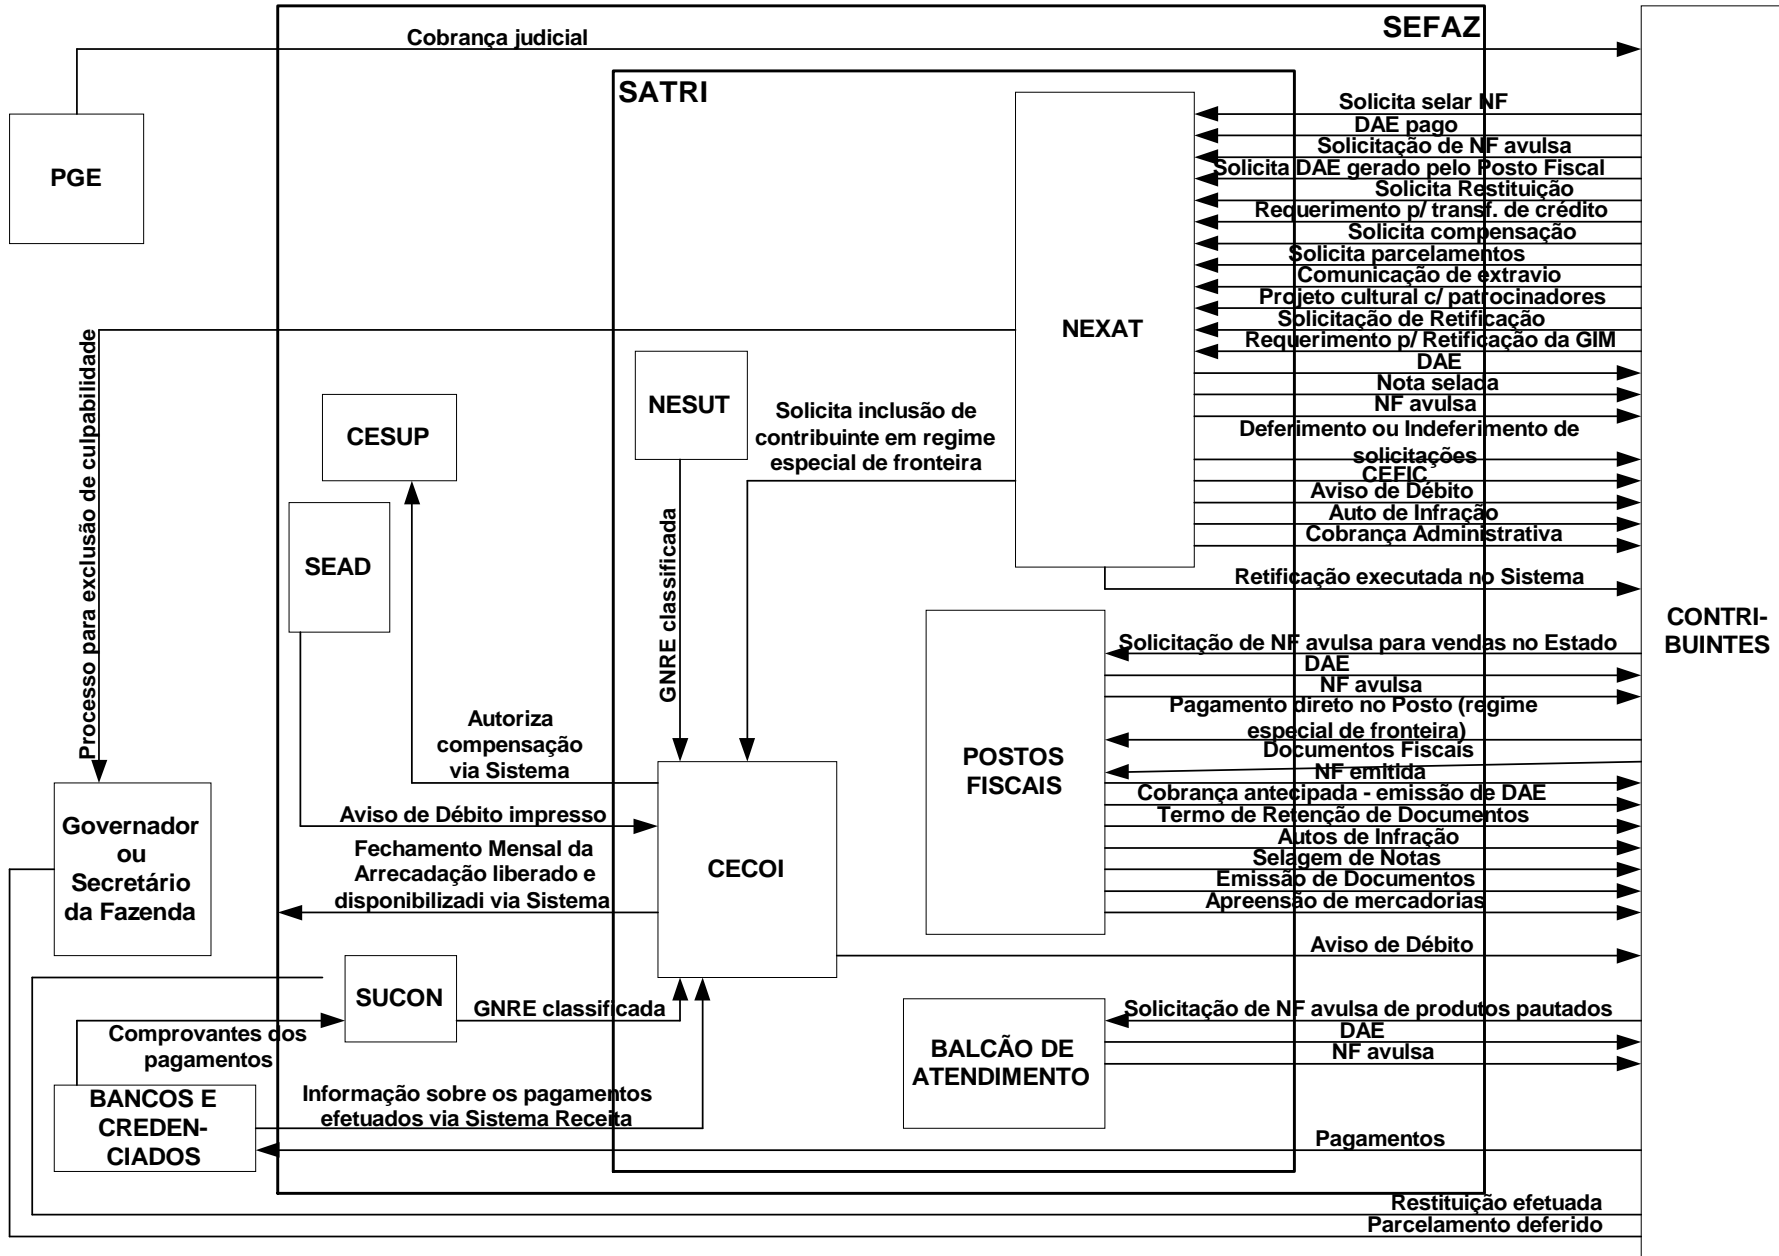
SEFAZ

Cobrança judicial

PGE

SATRI

NEXAT

Solicita selar NF
DAE pago
Solicitação de NF avulsa
Solicita DAE gerado pelo Posto Fiscal
Solicita Restituição
Requerimento p/ transf. de crédito
Solicita compensação
Solicita parcelamentos
Comunicação de extravio
Projeto cultural c/ patrocinadores
Solicitação de Retificação
Requerimento p/ Retificação da GIM
DAE
Nota selada
NF avulsa
Deferimento ou Indeferimento de solicitações
CEFIC
Aviso de Débito
Auto de Infração
Cobrança Administrativa
Retificação executada no Sistema

Processo para exclusão de culpabilidade

NESUT

Solicita inclusão de contribuinte em regime especial de fronteira

CESUP

SEAD

GNRE classificada

CONTRI-BUINTES

POSTOS FISCAIS

Solicitação de NF avulsa para vendas no Estado
DAE
NF avulsa
Pagamento direto no Posto (regime especial de fronteira)
Documentos Fiscais
NF emitida
Cobrança antecipada - emissão de DAE
Termo de Retenção de Documentos
Autos de Infração
Selagem de Notas
Emissão de Documentos
Apreensão de mercadorias

Autoriza compensação via Sistema

Aviso de Débito impresso

CECOI

Governador ou Secretário da Fazenda

Fechamento Mensal da Arrecadação liberado e disponibilizadi via Sistema

Aviso de Débito

SUCON

GNRE classificada

Comprovantes dos pagamentos

BALCÃO DE ATENDIMENTO

Solicitação de NF avulsa de produtos pautados
DAE
NF avulsa

BANCOS E CREDEN-CIADOS

Informação sobre os pagamentos efetuados via Sistema Receita

Pagamentos

Restituição efetuada
Parcelamento deferido